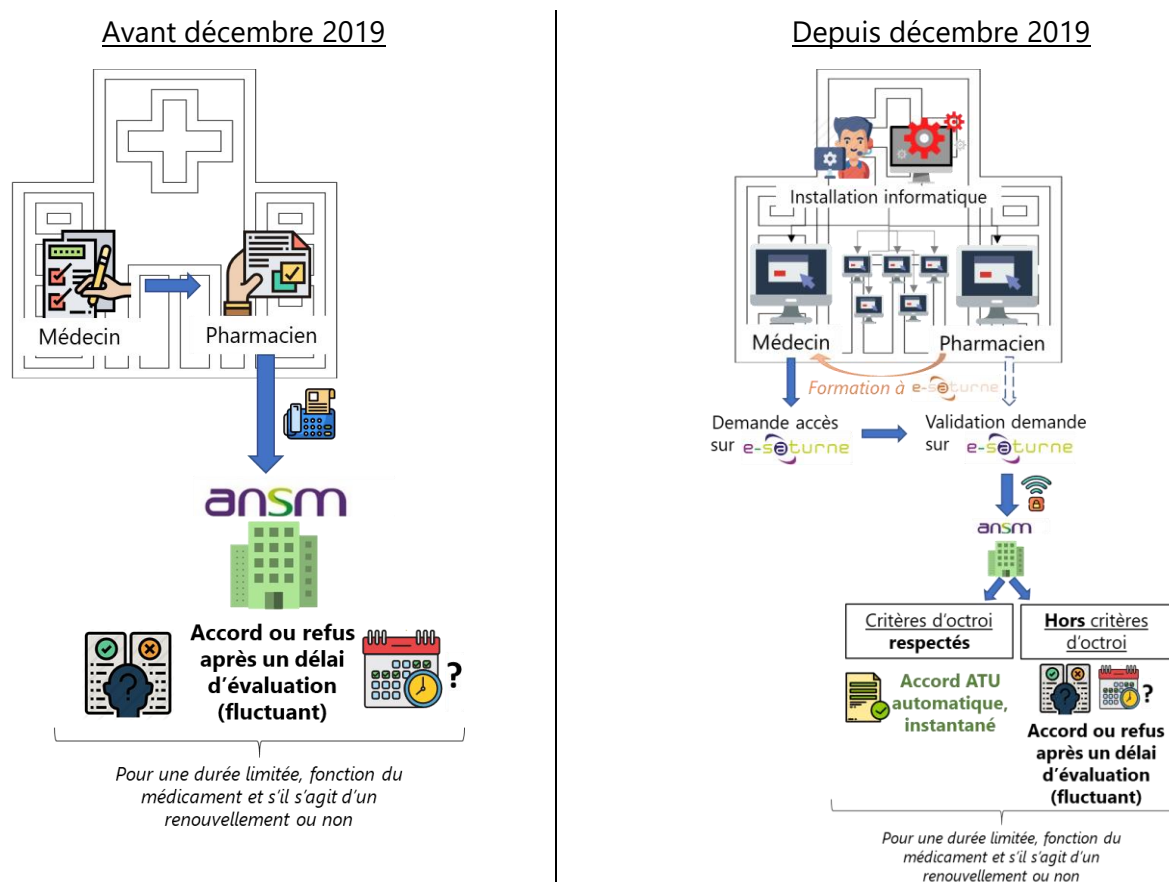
Avant décembre 2019

Médecin

Pharmacien

ansm

Accord ou refus après un délai d'évaluation (fluctuant)

?

Pour une durée limitée, fonction du médicament et s'il s'agit d'un renouvellement ou non

Depuis décembre 2019

Installation informatique

Médecin

Pharmacien

Formation à e-saturne

Demande accès sur e-saturne

Validation demande sur e-saturne

ansm

Critères d'octroi respectés

Hors critères d'octroi

Accord ATU automatique, instantané

?

Accord ou refus après un délai d'évaluation (fluctuant)

Pour une durée limitée, fonction du médicament et s'il s'agit d'un renouvellement ou non